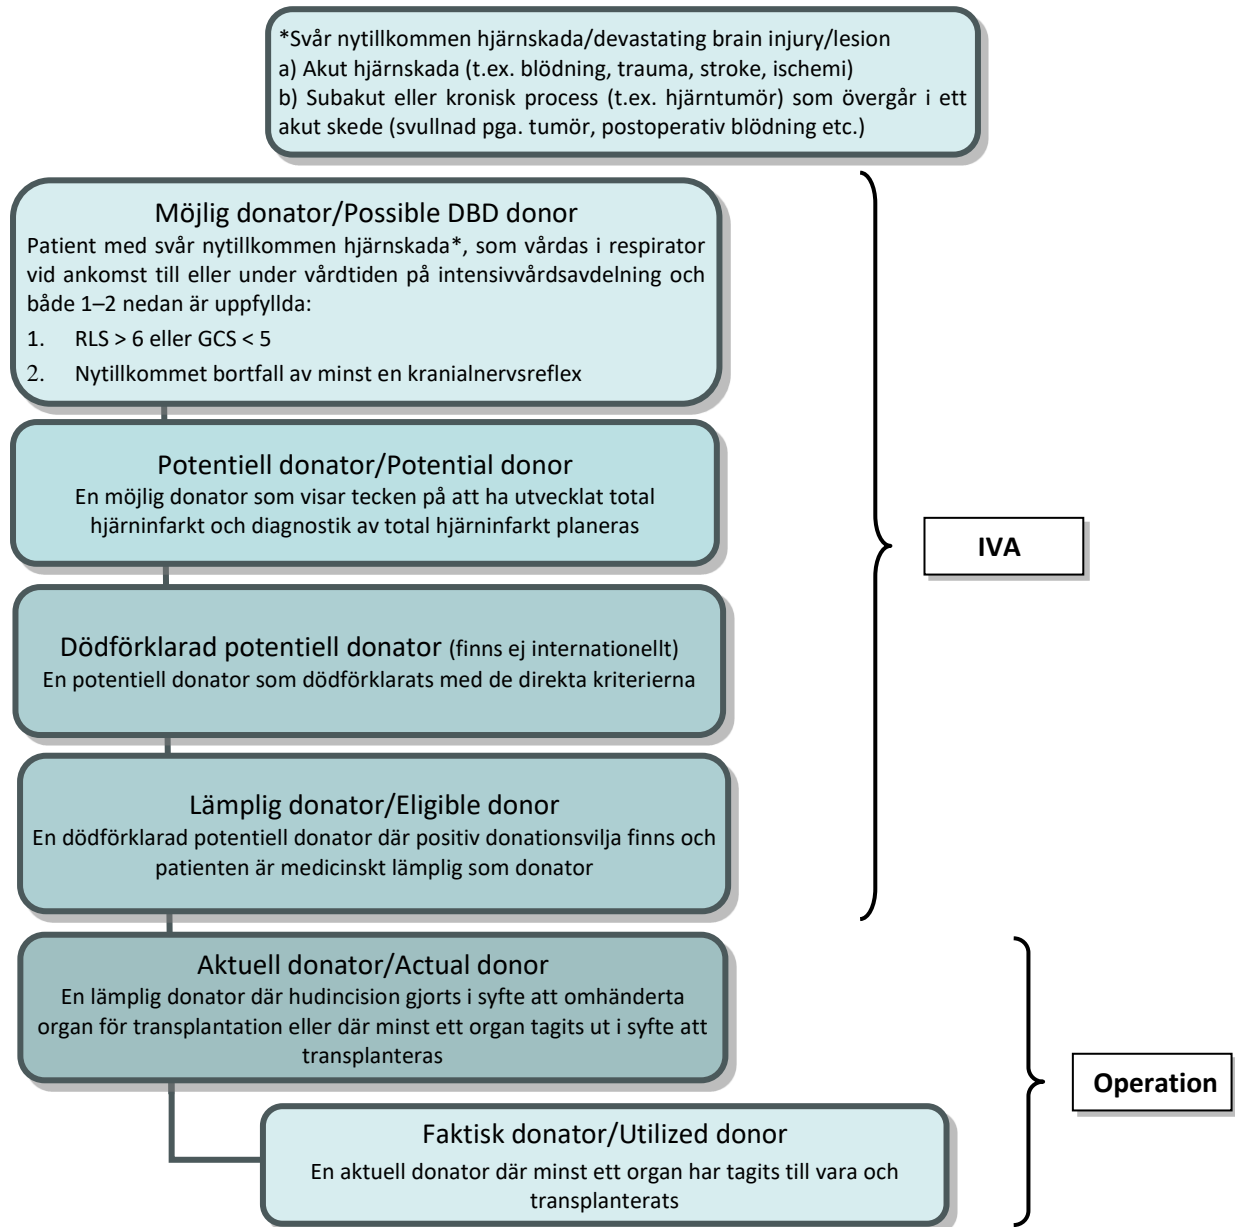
*Svår nytillkommen hjärnskada/devastating brain injury/lesion
a) Akut hjärnskada (t.ex. blödning, trauma, stroke, ischemi)
b) Subakut eller kronisk process (t.ex. hjärntumör) som övergår i ett akut skede (svullnad pga. tumör, postoperativ blödning etc.)

Möjlig donator/Possible DBD donor
Patient med svår nytillkommen hjärnskada*, som vårdas i respirator vid ankomst till eller under vårdtiden på intensivvårdsavdelning och både 1–2 nedan är uppfyllda:
1. RLS > 6 eller GCS < 5
2. Nytillkommet bortfall av minst en kranialnervsreflex

Potentiell donator/Potential donor
En möjlig donator som visar tecken på att ha utvecklat total hjärninfarkt och diagnostik av total hjärninfarkt planeras

Dödförklarad potentiell donator (finns ej internationellt)
En potentiell donator som dödförklarats med de direkta kriterierna

Lämplig donator/Eligible donor
En dödförklarad potentiell donator där positiv donationsvilja finns och patienten är medicinskt lämplig som donator

IVA

Aktuell donator/Actual donor
En lämplig donator där hudincision gjorts i syfte att omhänderta organ för transplantation eller där minst ett organ tagits ut i syfte att transplanteras

Faktisk donator/Utilized donor
En aktuell donator där minst ett organ har tagits till vara och transplanterats

Operation